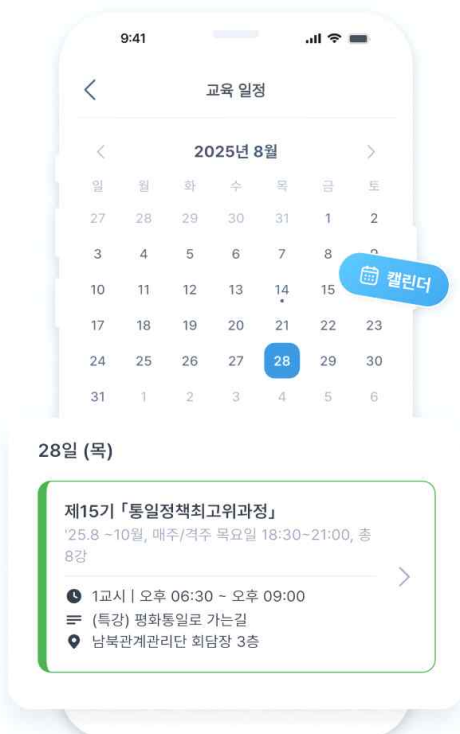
9:41

교육 일정

2025년 8월

| 일 | 월 | 화 | 수 | 목 | 금 | 토 |
|---|---|---|---|---|---|---|
| 27 | 28 | 29 | 30 | 31 | 1 | 2 |
| 3 | 4 | 5 | 6 | 7 | 8 | 9 |
| 10 | 11 | 12 | 13 | 14 | 15 | |
| 17 | 18 | 19 | 20 | 21 | 22 | 23 |
| 24 | 25 | 26 | 27 | 28 | 29 | 30 |
| 31 | 1 | 2 | 3 | 4 | 5 | 6 |

캘린더

28일 (목)

제15기 「통일정책최고위과정」
'25.8 ~10월, 매주/격주 목요일 18:30~21:00, 총 8강

1교시 | 오후 06:30 ~ 오후 09:00
(특강) 평화통일로 가는길
남북관계관리단 회담장 3층